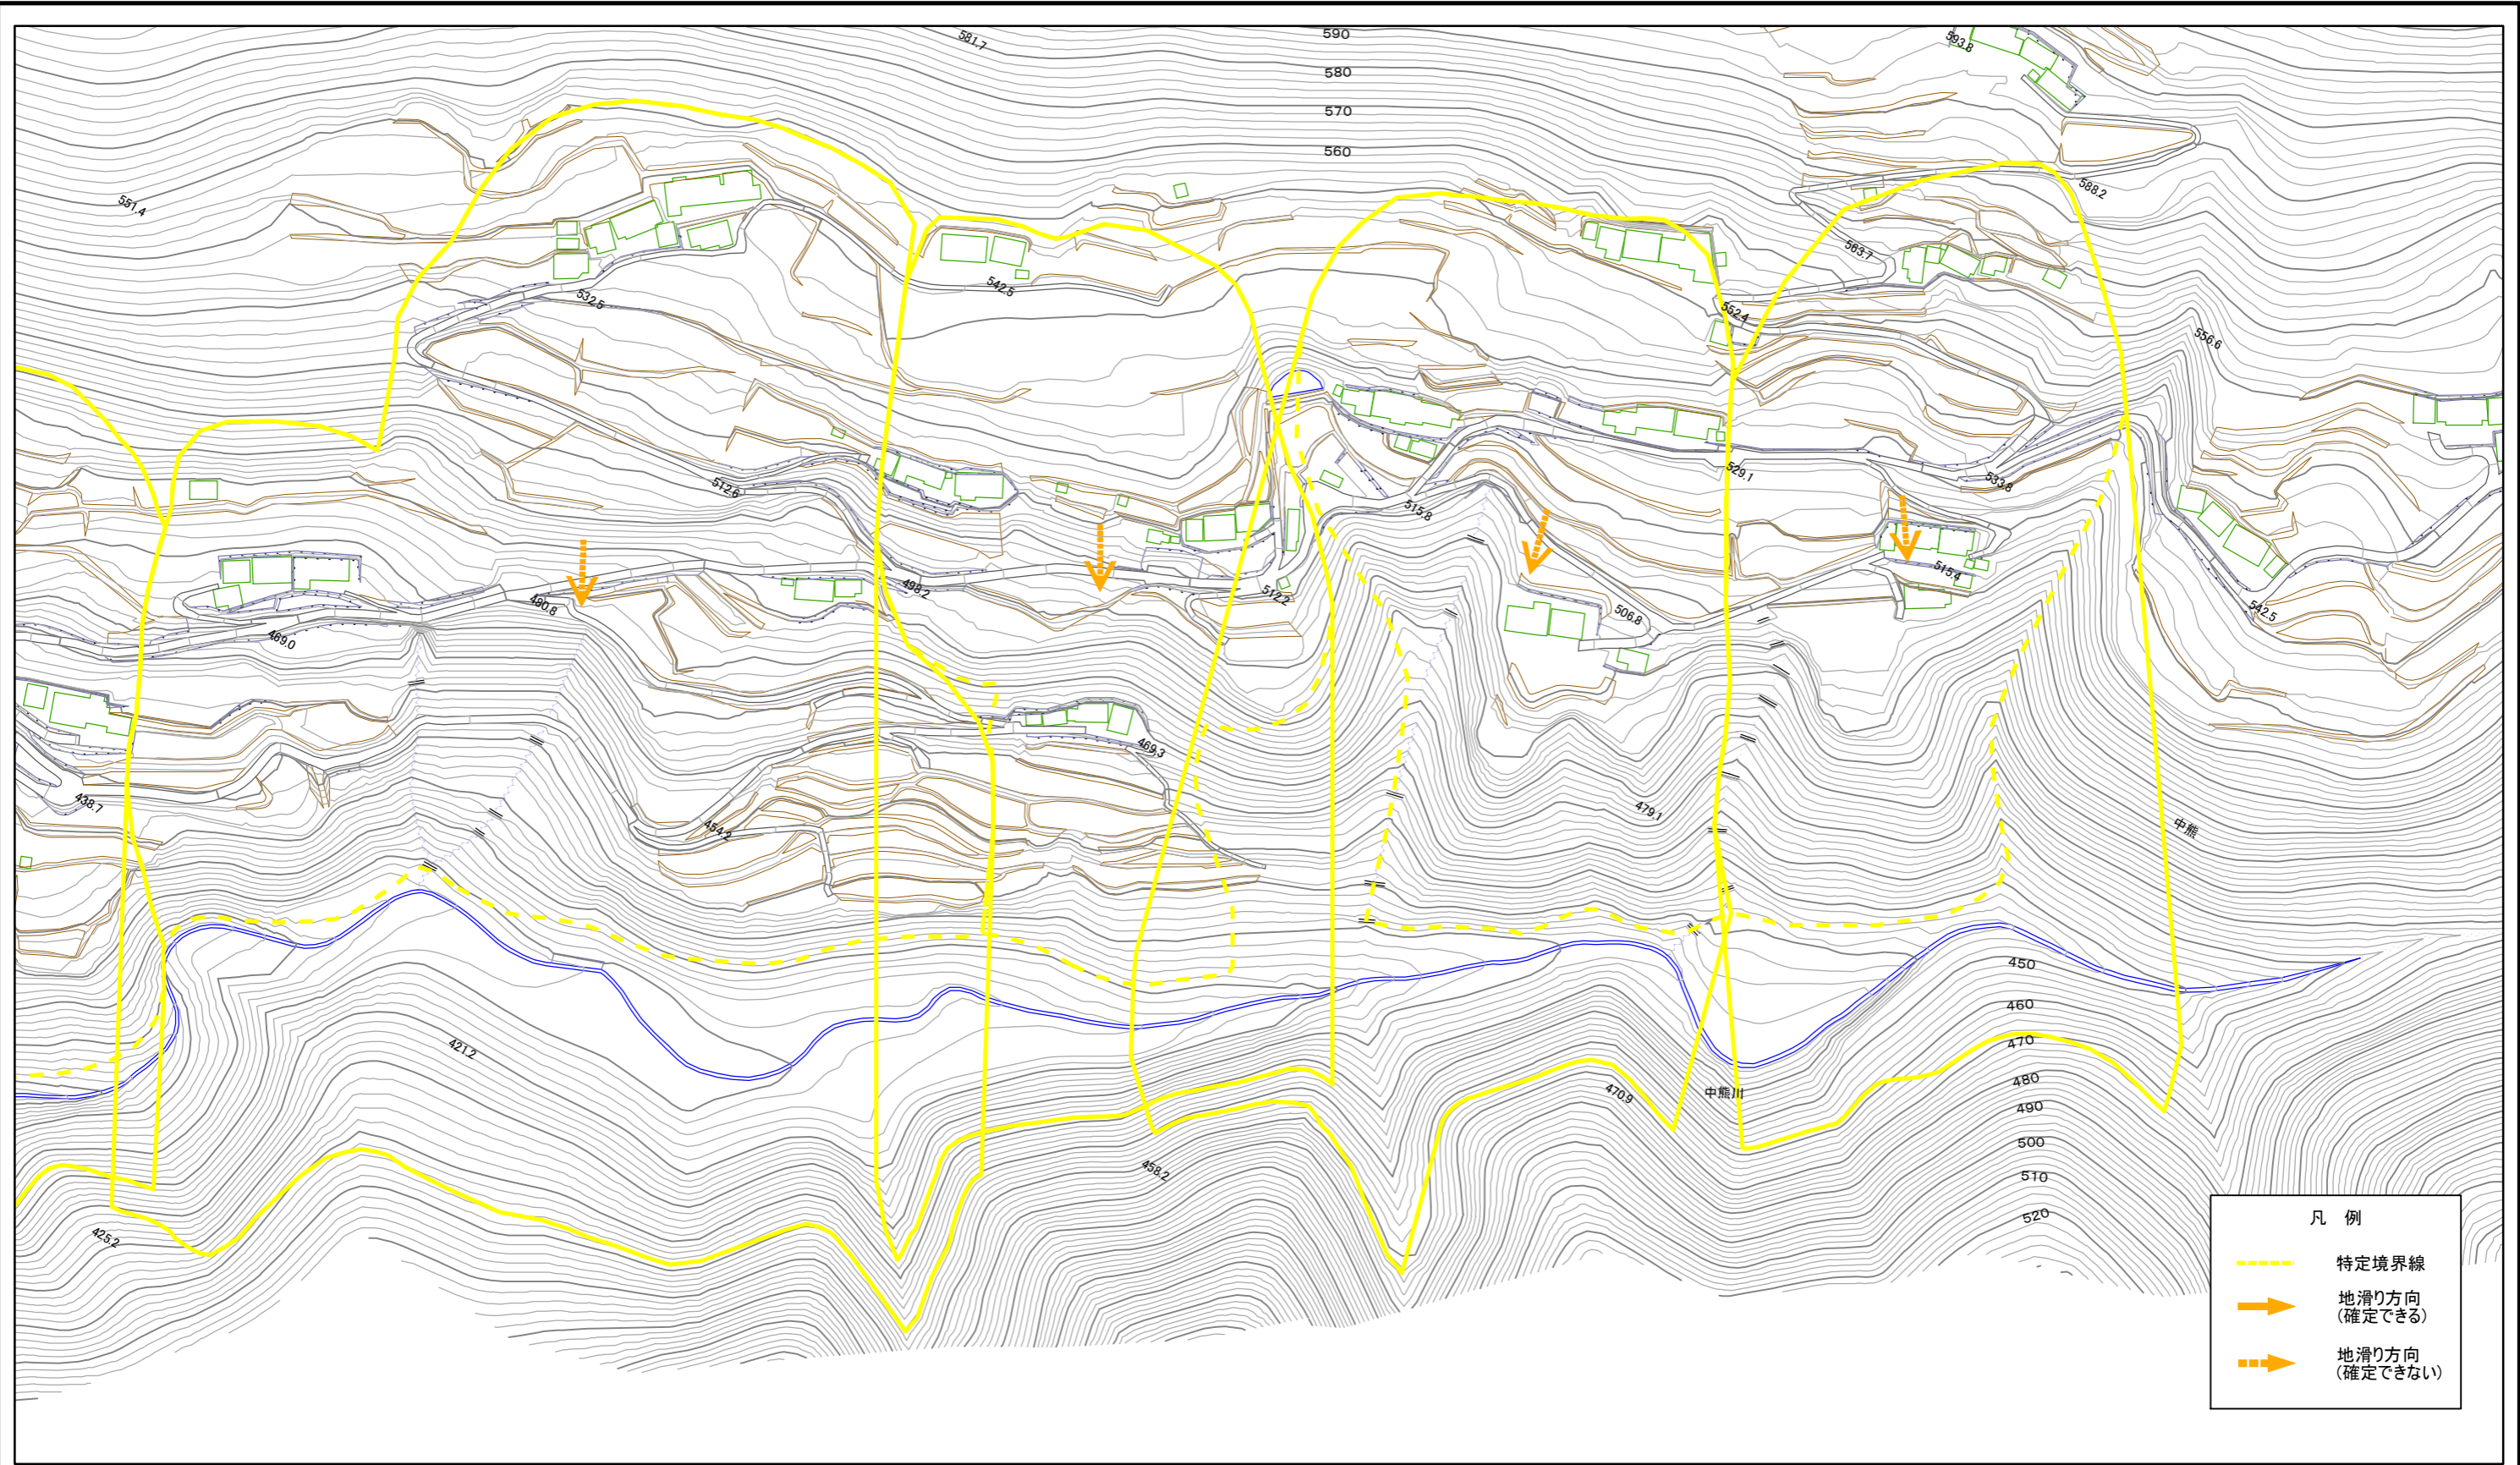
581.7
590
580
570
560
593.8
588.2
551.4
542.5
532.5
563.7
552.4
556.6
512.6
529.1
533.8
515.8
498.2
512.2
515.4
490.8
469.0
506.8
542.5
469.3
438.7
454.2
479.1
中熊
450
460
421.2
470
480
470.9
中熊川
490
500
458.2
510
520
425.2

凡 例
特定境界線
地滑り方向
(確定できる)
地滑り方向
(確定できない)